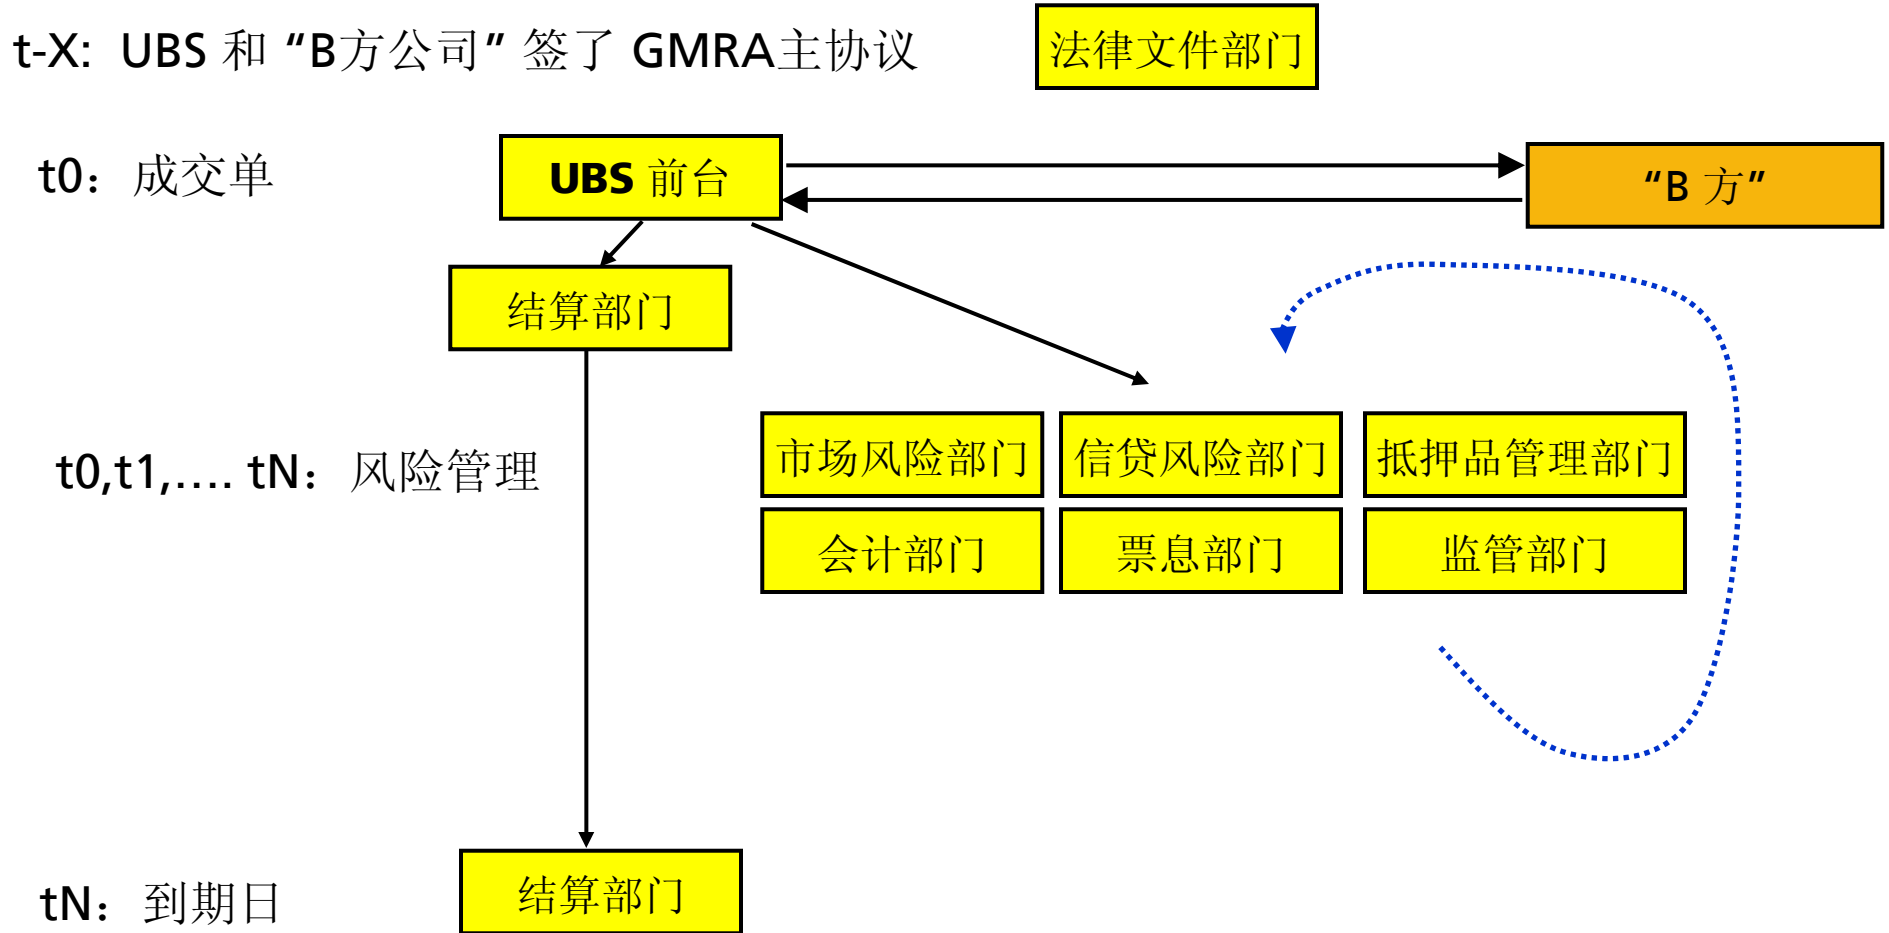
t-X：UBS 和 “B方公司” 签了 GMRA主协议

法律文件部门

t0：成交单

UBS 前台

“B 方”

结算部门

t0,t1,…. tN：风险管理

| 市场风险部门 | 信贷风险部门 | 抵押品管理部门 |
|---|---|---|
| 会计部门 | 票息部门 | 监管部门 |

tN：到期日

结算部门